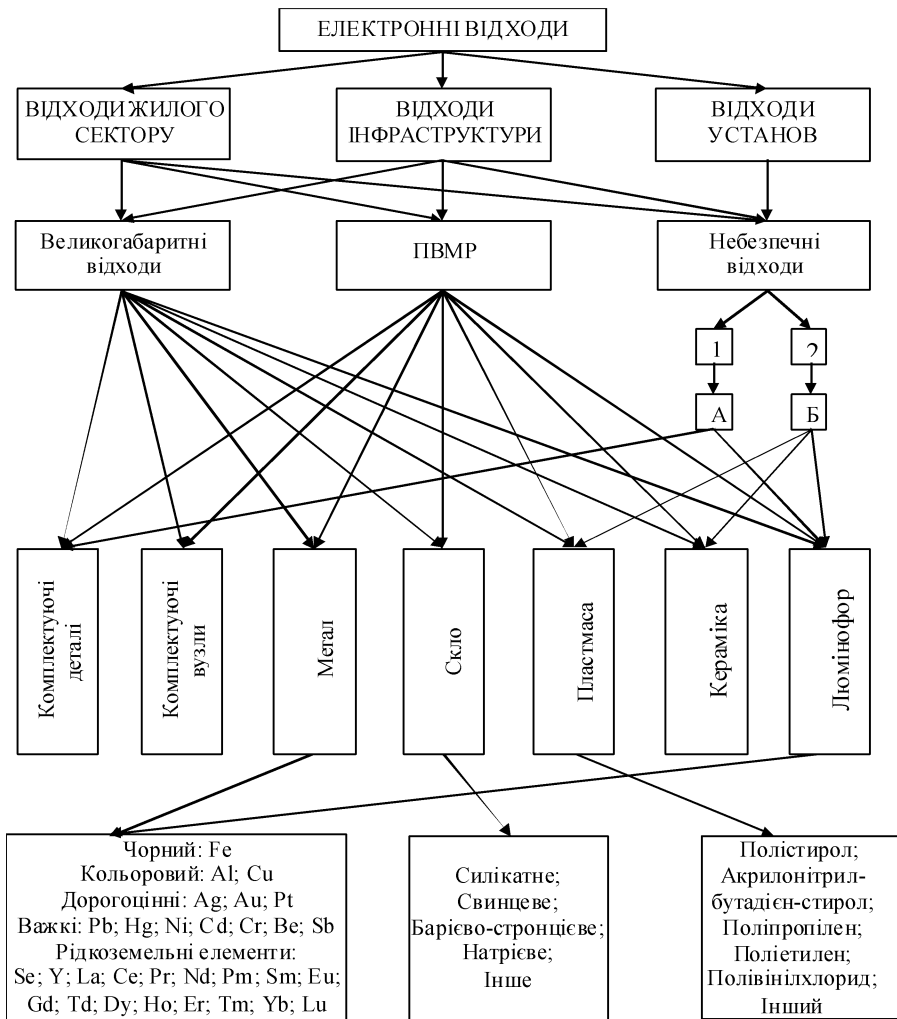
ЕЛЕКТРОННІ ВІДХОДИ

ВІДХОДИ ЖИЛОГО СЕКТОРУ

ВІДХОДИ ІНФРАСТРУКТУРИ

ВІДХОДИ УСТАНОВ

Великогабаритні відходи

ПВМР

Небезпечні відходи

1

2

А

Б

Комплектуючі деталі

Комплектуючі вузли

Метал

Скло

Пластмаса

Кераміка

Люмінофор

Чорний: Fe
Кольоровий: Al; Cu
Дорогоцінні: Ag; Au; Pt
Важкі: Pb; Hg; Ni; Cd; Cr; Be; Sb
Рідкоземельні елементи:
Se; Y; La; Ce; Pr; Nd; Pm; Sm; Eu; Gd; Td; Dy; Ho; Er; Tm; Yb; Lu

Силікатне;
Свинцеве;
Барієво-стронцієве;
Натрієве;
Інше

Полістирол;
Акрилонітрил-бутадієн-стирол;
Поліпропілен;
Поліетилен;
Полівінілхлорид;
Інший